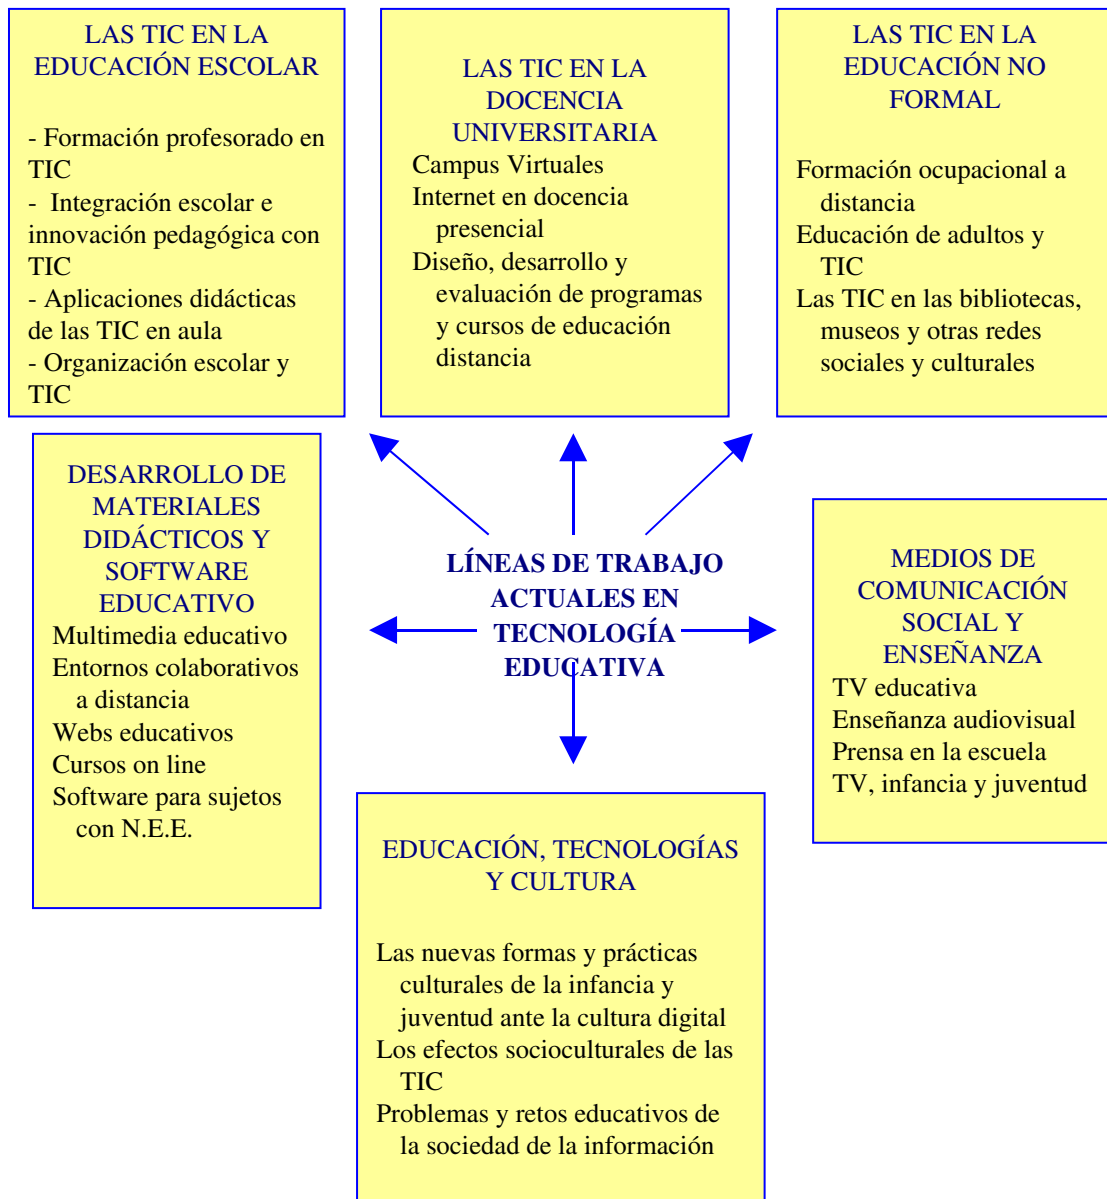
LAS TIC EN LA EDUCACIÓN ESCOLAR

- Formación profesorado en TIC
- Integración escolar e innovación pedagógica con TIC
- Aplicaciones didácticas de las TIC en aula
- Organización escolar y TIC

LAS TIC EN LA DOCENCIA UNIVERSITARIA

Campus Virtuales
Internet en docencia presencial
Diseño, desarrollo y evaluación de programas y cursos de educación distancia

LAS TIC EN LA EDUCACIÓN NO FORMAL

Formación ocupacional a distancia
Educación de adultos y TIC
Las TIC en las bibliotecas, museos y otras redes sociales y culturales

DESARROLLO DE MATERIALES DIDÁCTICOS Y SOFTWARE EDUCATIVO

Multimedia educativo
Entornos colaborativos a distancia
Webs educativos
Cursos on line
Software para sujetos con N.E.E.

LÍNEAS DE TRABAJO ACTUALES EN TECNOLOGÍA EDUCATIVA

MEDIOS DE COMUNICACIÓN SOCIAL Y ENSEÑANZA

TV educativa
Enseñanza audiovisual
Prensa en la escuela
TV, infancia y juventud

EDUCACIÓN, TECNOLOGÍAS Y CULTURA

Las nuevas formas y prácticas culturales de la infancia y juventud ante la cultura digital
Los efectos socioculturales de las TIC
Problemas y retos educativos de la sociedad de la información